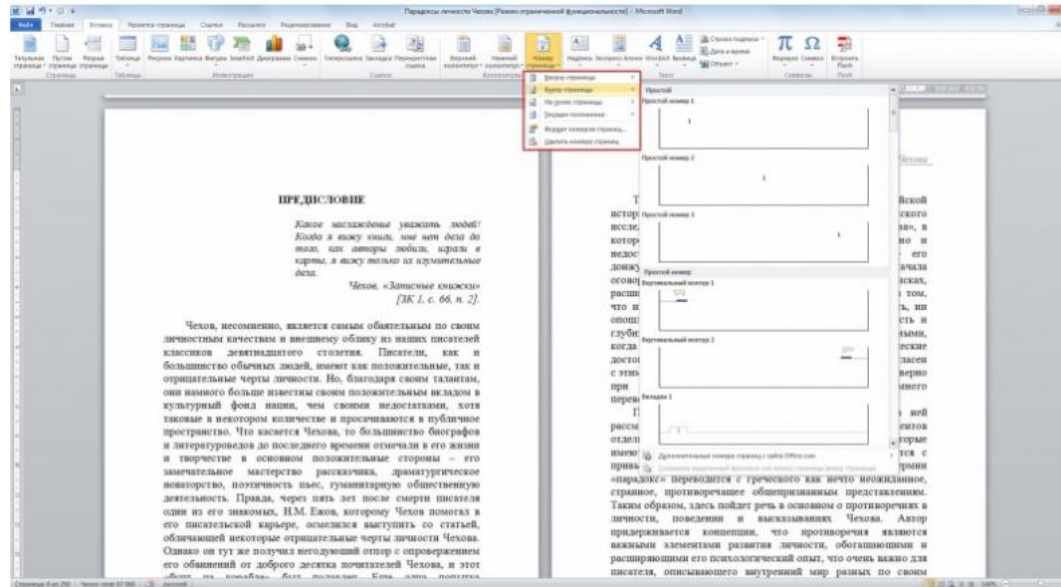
Парадоксы личности Чехова [Режим ограниченной функциональности] - Microsoft Word

Файл Главная Вставка Разметка страницы Ссылки Рассылки Рецензирование Вид Acrobat

Титульная страница Пустая страница Разрыв страницы Таблица Рисунок Картинка Фигуры SmartArt Диаграмма Снимок Гиперссылка Закладка Перекрестная ссылка Верхний колонтитул Нижний колонтитул Номер страницы Надпись Экспресс-блоки WordArt Буквица Строка подписи Дата и время Объект Формула Символ Вставить Flash

Страницы Таблицы Иллюстрации Связи Колонтитулы Текст Символы Flash

Вверху страницы
Внизу страницы
На полях страницы
Текущее положение
Формат номеров страниц...
Удалить номера страниц

Простой
Простой номер 1
Простой номер 2
Простой номер 3
Простой номер
Вертикальный контур 1
Вертикальный контур 2
Вкладка 1
Дополнительные номера страниц с сайта Office.com
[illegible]

ПРЕДИСЛОВИЕ

Какое наслаждение уважать людей! Когда я вижу книги, мне нет дела до того, как авторы любили, играли в карты, я вижу только их изумительные дела.

Чехов. «Записные книжки» [ЗК 1, с. 66, п. 2].

Чехов, несомненно, является самым обаятельным по своим личностным качествам и внешнему облику из наших писателей классиков девятнадцатого столетия. Писатели, как и большинство обычных людей, имеют как положительные, так и отрицательные черты личности. Но, благодаря своим талантам, они намного больше известны своим положительным вкладом в культурный фонд нации, чем своими недостатками, хотя таковые в некотором количестве и просачиваются в публичное пространство. Что касается Чехова, то большинство биографов и литературоведов до последнего времени отмечали в его жизни и творчестве в основном положительные стороны – его замечательное мастерство рассказчика, драматургическое новаторство, поэтичность пьес, гуманитарную общественную деятельность. Правда, через пять лет после смерти писателя один из его знакомых, Н.М. Ежов, которому Чехов помогал в его писательской карьере, осмелился выступить со статьей, обличающей некоторые отрицательные черты личности Чехова. Однако он тут же получил негодующий отпор с опровержением его обвинений от доброго десятка почитателей Чехова, и этот «бунт на корабле» был подавлен. Еще одна попытка

Чехова

Т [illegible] йской истор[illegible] ского иссле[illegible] за», в котор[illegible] но и недос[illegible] его дошку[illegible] ачала огово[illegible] исках, расши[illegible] том, что и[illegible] , но опош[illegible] сть и глуби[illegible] зными, когда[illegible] еские досто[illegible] ласен с этим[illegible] верно при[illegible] много переч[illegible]

П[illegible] в ней рассм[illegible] ентов отдел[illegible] торые имею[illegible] тся с прива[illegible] рмин «парадокс» переводится с греческого как нечто неожиданное, странное, противоречащее общепризнанным представлениям. Таким образом, здесь пойдет речь в основном о противоречиях в личности, поведении и высказываниях Чехова. Автор придерживается концепции, что противоречия являются важными элементами развития личности, обогащающими и расширяющими его психологический опыт, что очень важно для писателя, описывающего внутренний мир разных по своим

Страница: 5 из 256 Число слов: 67 966 русский